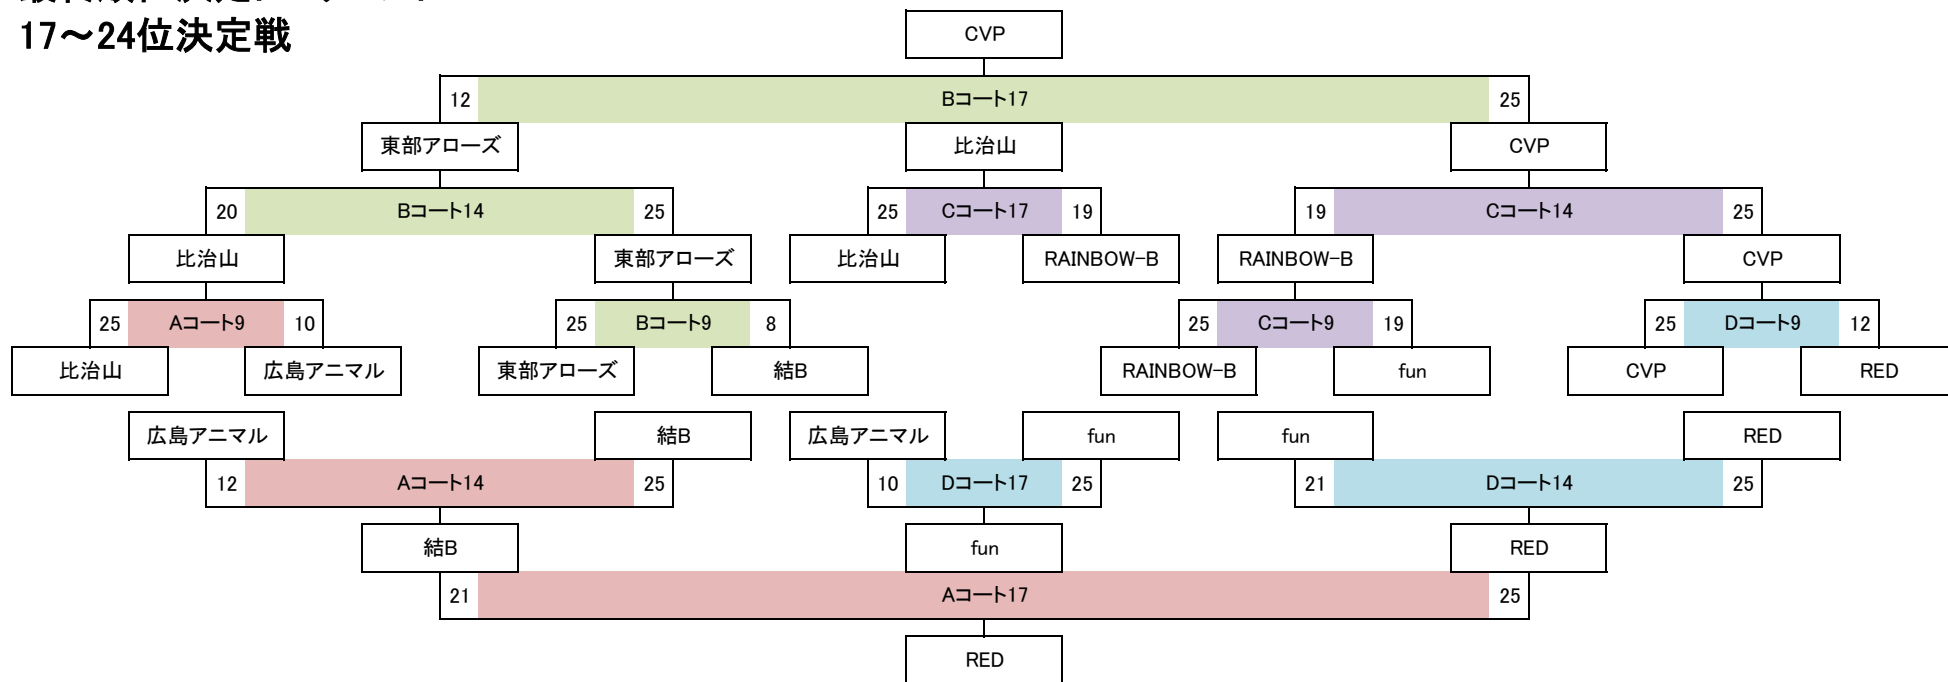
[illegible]
17～24位決定戦

CVP

12 Bコート17 25

東部アローズ 比治山 CVP

20 Bコート14 25

25 Cコート17 19

19 Cコート14 25

比治山 東部アローズ 比治山 RAINBOW-B RAINBOW-B CVP

25 Aコート9 10

25 Bコート9 8

25 Cコート9 19

25 Dコート9 12

比治山 広島アニマル 東部アローズ 結B RAINBOW-B fun CVP RED

広島アニマル 結B 広島アニマル fun fun RED

12 Aコート14 25

10 Dコート17 25

21 Dコート14 25

結B fun RED

21 Aコート17 25

RED